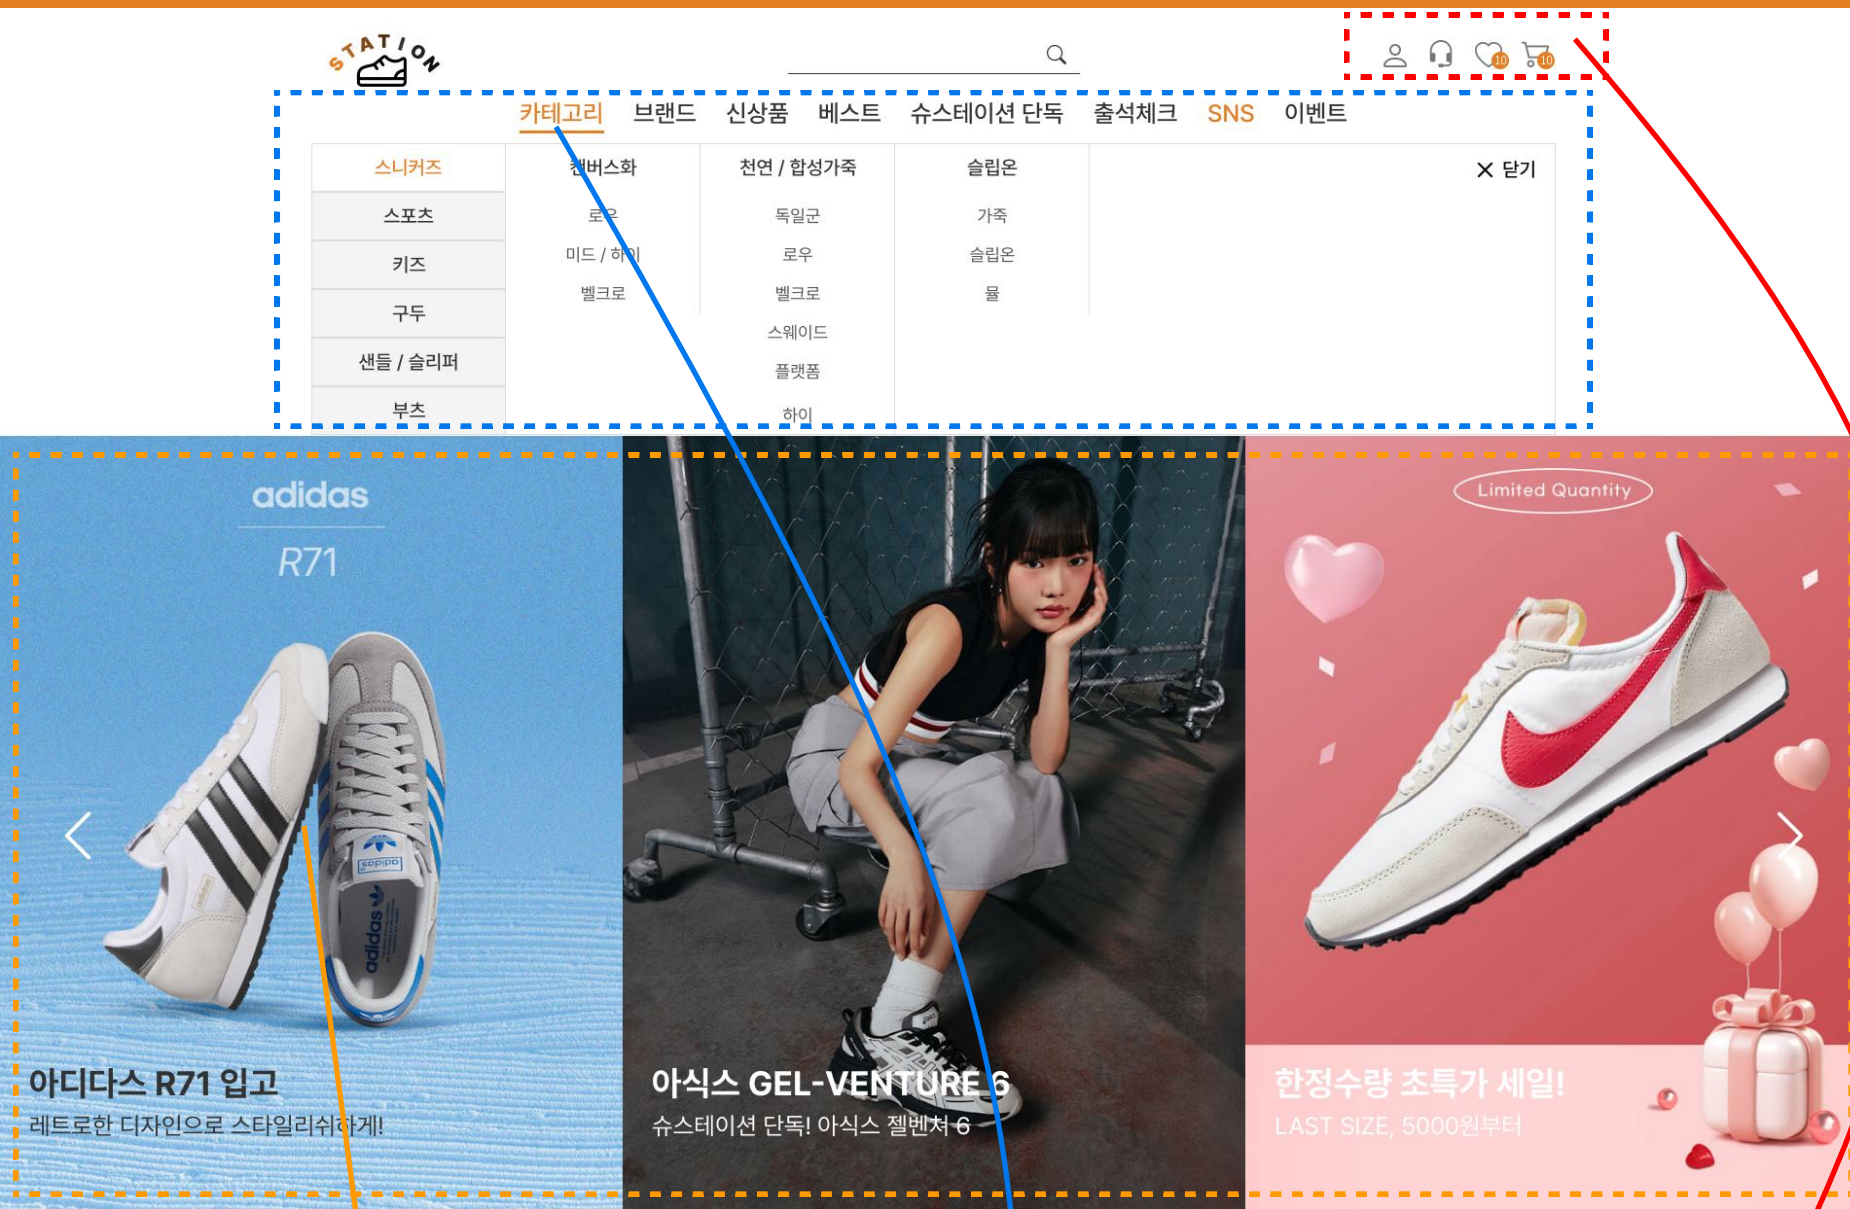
STATION

10 10

카테고리 브랜드 신상품 베스트 슈스테이션 단독 출석체크 SNS 이벤트

스니커즈
스포츠
키즈
구두
샌들 / 슬리퍼
부츠

캔버스화
로우
미드 / 하이
벨크로

천연 / 합성가죽
독일군
로우
벨크로
스웨이드
플랫폼
하이

슬립온
가죽
슬립온
뮬

✕ 닫기

adidas
R71

아디다스 R71 입고
레트로한 디자인으로 스타일리쉬하게!

아식스 GEL-VENTURE 6
슈스테이션 단독! 아식스 젤벤처 6

Limited Quantity

한정수량 초특가 세일!
LAST SIZE, 5000원부터